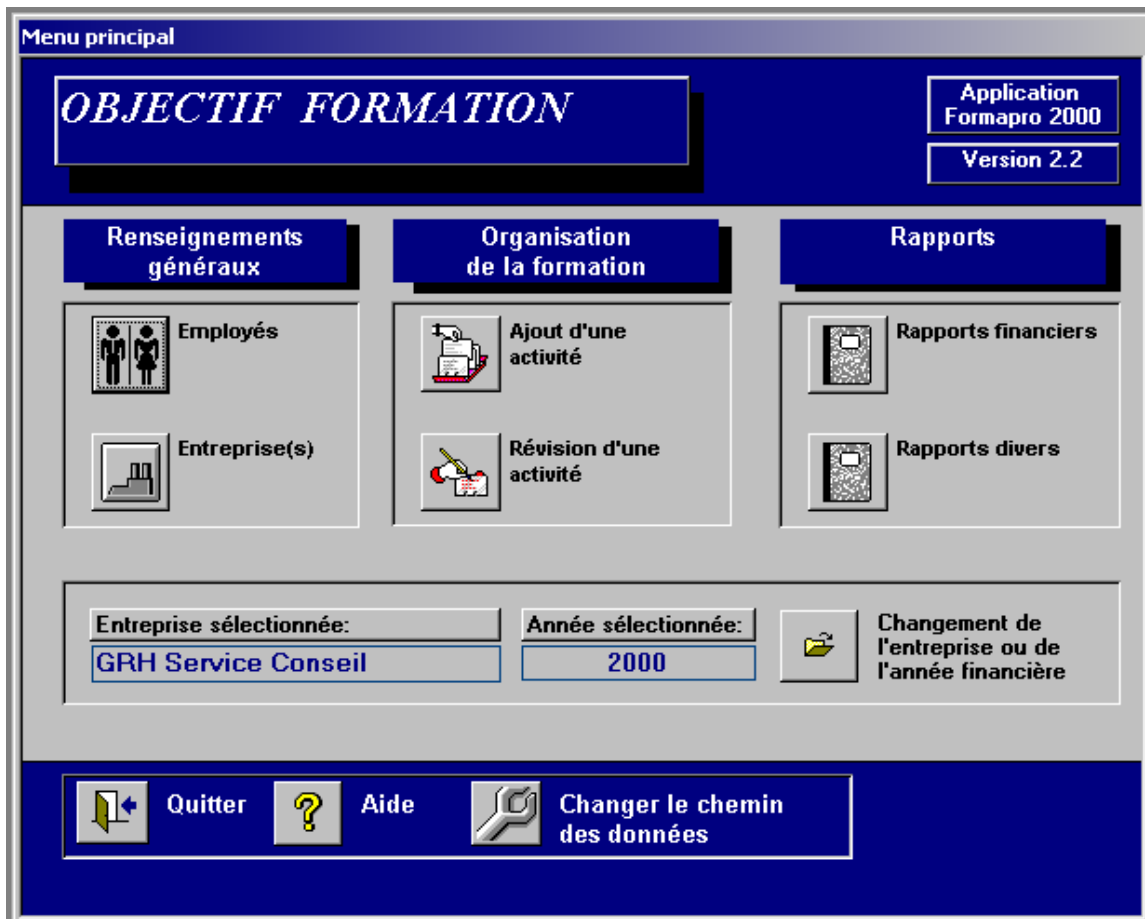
Menu principal

OBJECTIF FORMATION

Application Formapro 2000

Version 2.2

Renseignements généraux

Employés

Entreprise(s)

Organisation de la formation

Ajout d'une activité

Révision d'une activité

Rapports

Rapports financiers

Rapports divers

Entreprise sélectionnée:

GRH Service Conseil

Année sélectionnée:

2000

Changement de l'entreprise ou de l'année financière

Quitter

Aide

Changer le chemin des données